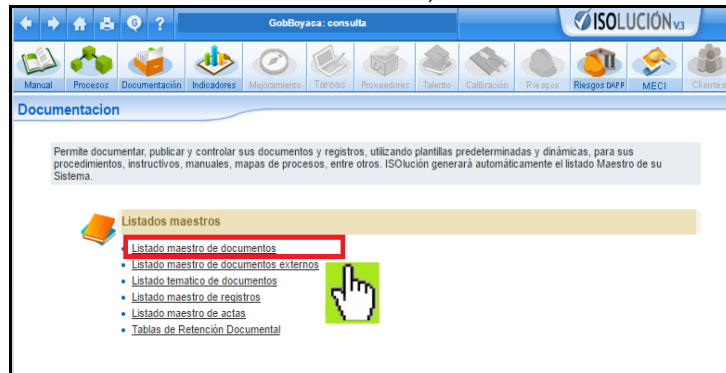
GobBoyaca: consulta

ISOLUCIÓN V3

Manual
Procesos
Documentación
Indicadores
Mejoramiento
Tareas
Proveedores
Talento
Calibración
Riesgos
Riesgos DAFP
MECI
Cliente s

Documentacion

Permite documentar, publicar y controlar sus documentos y registros, utilizando plantillas predeterminadas y dinámicas, para sus procedimientos, instructivos, manuales, mapas de procesos, entre otros. ISOlución generará automáticamente el listado Maestro de su Sistema.

Listados maestros

Listado maestro de documentos
Listado maestro de documentos externos
Listado tematico de documentos
Listado maestro de registros
Listado maestro de actas
Tablas de Retención Documental